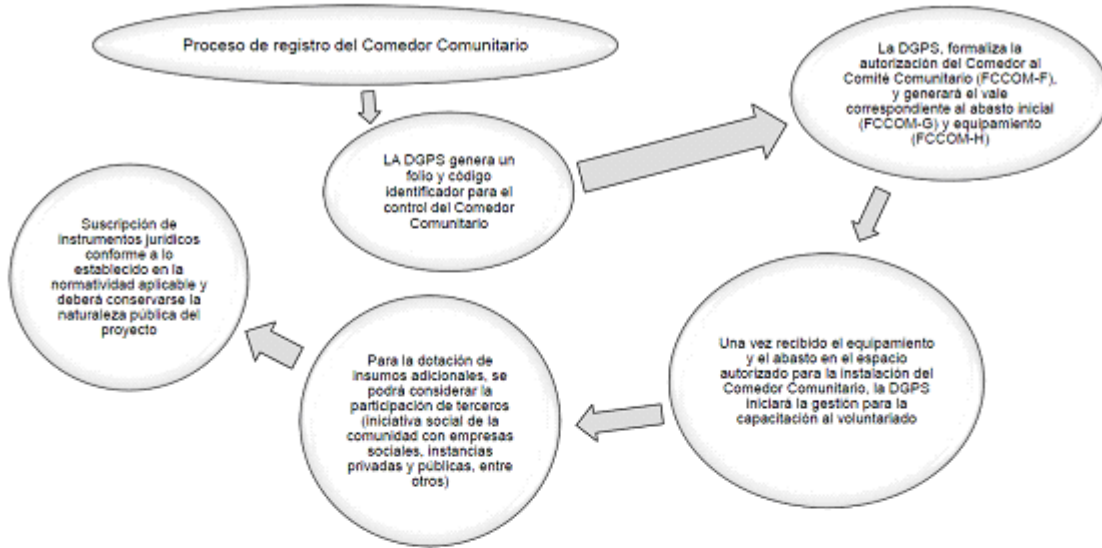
Proceso de registro del Comedor Comunitario

LA DGPS genera un folio y código identificador para el control del Comedor Comunitario

La DGPS, formaliza la autorización del Comedor al Comité Comunitario (FCCOM-F), y generará el vale correspondiente al abasto inicial (FCCOM-G) y equipamiento (FCCOM-H)

Una vez recibido el equipamiento y el abasto en el espacio autorizado para la instalación del Comedor Comunitario, la DGPS iniciará la gestión para la capacitación al voluntariado

Para la dotación de insumos adicionales, se podrá considerar la participación de terceros (iniciativa social de la comunidad con empresas sociales, instancias privadas y públicas, entre otros)

Suscripción de instrumentos jurídicos conforme a lo establecido en la normatividad aplicable y deberá conservarse la naturaleza pública del proyecto